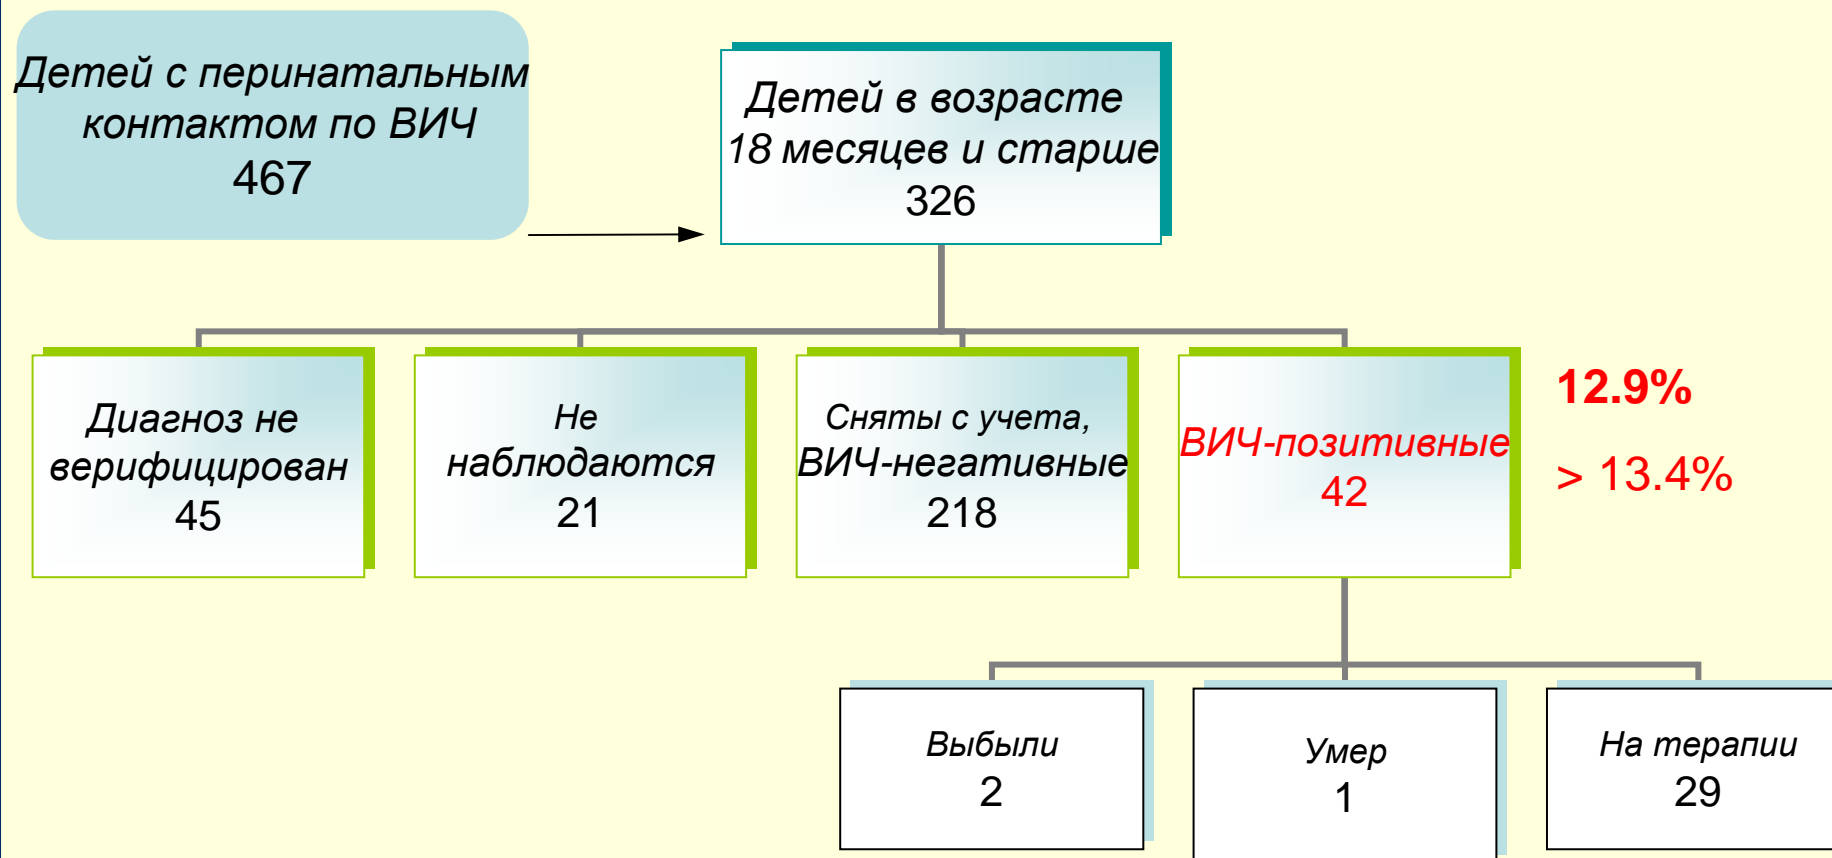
Детей с перинатальным контактом по ВИЧ
467

Детей в возрасте 18 месяцев и старше
326

Диагноз не верифицирован
45

Не наблюдаются
21

Сняты с учета, ВИЧ-негативные
218

ВИЧ-позитивные
42

12.9%

> 13.4%

Выбыли
2

Умер
1

На терапии
29